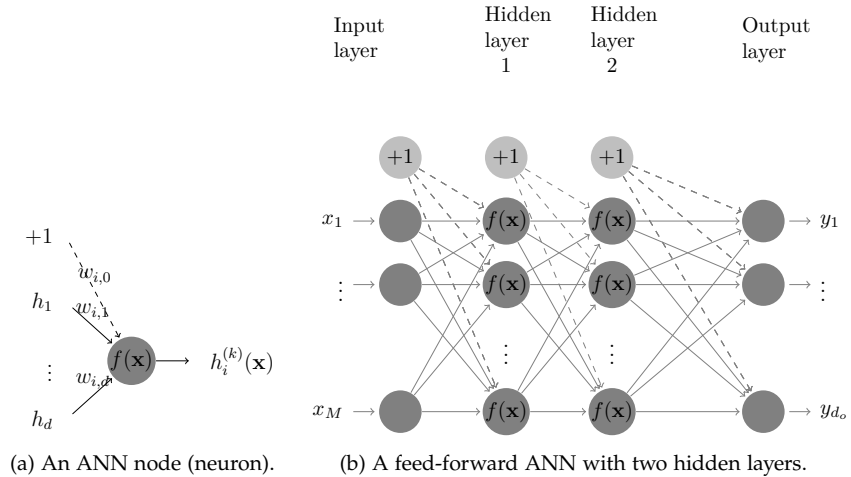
$+1$

$w_{i,0}$

$h_1$

$w_{i,1}$

$\vdots$

$w_{i,d}$

$h_d$

$f(\mathbf{x})$

$h_i^{(k)}(\mathbf{x})$

(a) An ANN node (neuron).

Input layer

Hidden layer 1

Hidden layer 2

Output layer

$+1$

$+1$

$+1$

$x_1$

$\vdots$

$x_M$

$f(\mathbf{x})$

$f(\mathbf{x})$

$\vdots$

$f(\mathbf{x})$

$f(\mathbf{x})$

$f(\mathbf{x})$

$\vdots$

$f(\mathbf{x})$

$y_1$

$\vdots$

$y_{d_o}$

(b) A feed-forward ANN with two hidden layers.